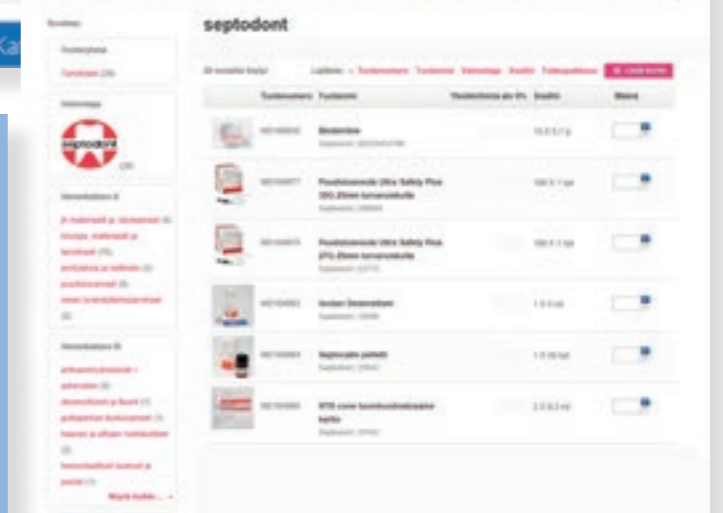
Ka

septodont

septodont

Biodentine

Puudutusneula Ultra Safety Plus 30G 25mm turvaneula

Puudutusneula Ultra Safety Plus 27G 25mm turvaneula

Ipsilon Desensitizer

Septocalcine pellets

RTR cone

Tuotteet (29)

Valmistaja

Lisää koriin

Näytä kaikki